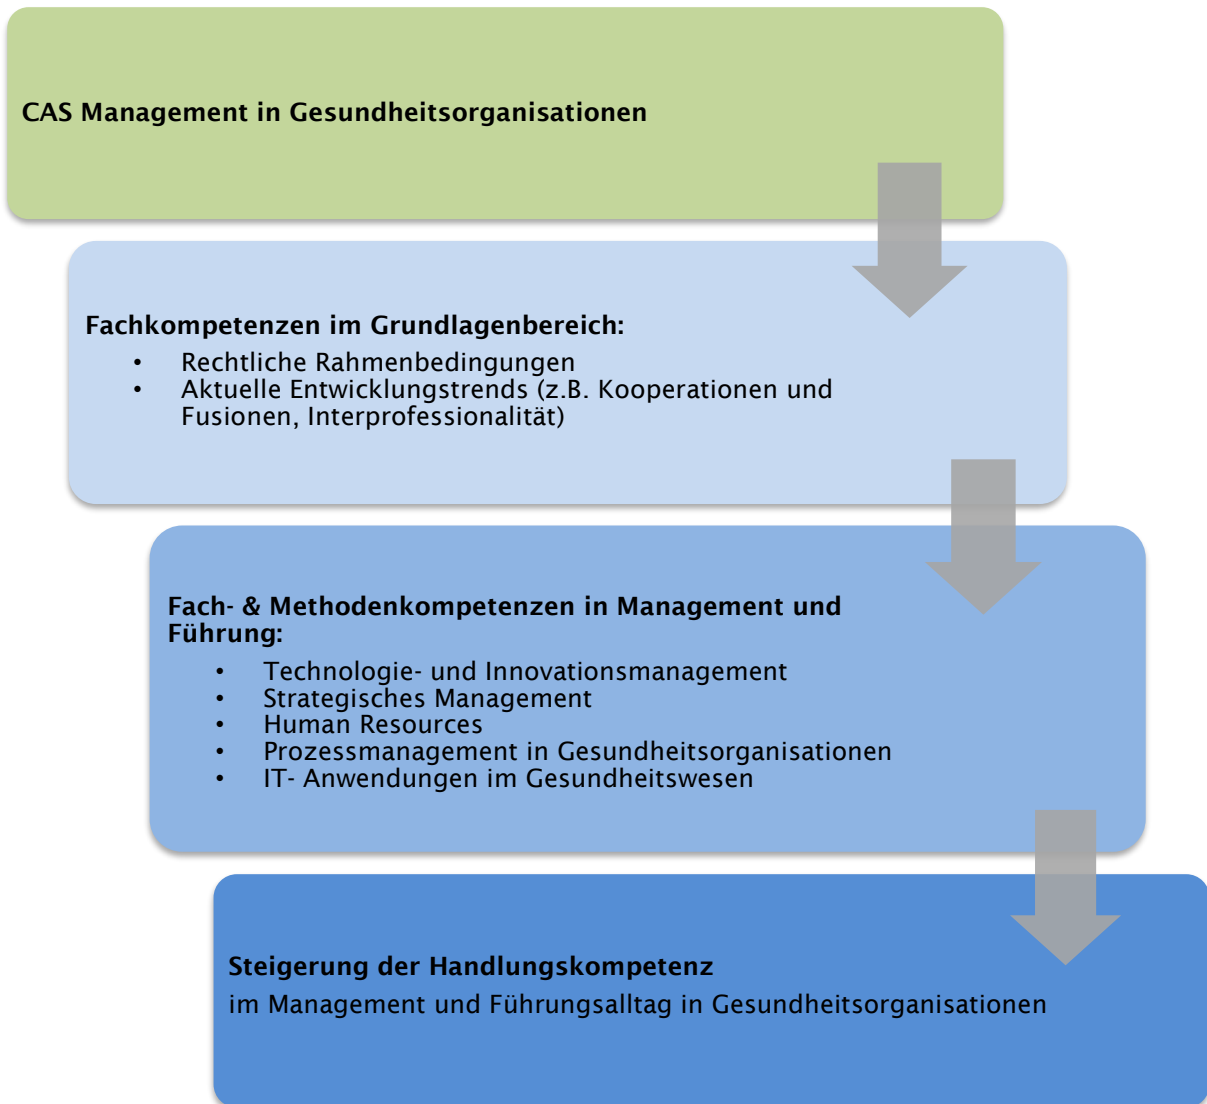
CAS Management in Gesundheitsorganisationen

Fachkompetenzen im Grundlagenbereich:
- Rechtliche Rahmenbedingungen
- Aktuelle Entwicklungstrends (z.B. Kooperationen und Fusionen, Interprofessionalität)

Fach- & Methodenkompetenzen in Management und Führung:
- Technologie- und Innovationsmanagement
- Strategisches Management
- Human Resources
- Prozessmanagement in Gesundheitsorganisationen
- IT- Anwendungen im Gesundheitswesen

Steigerung der Handlungskompetenz
im Management und Führungsalltag in Gesundheitsorganisationen